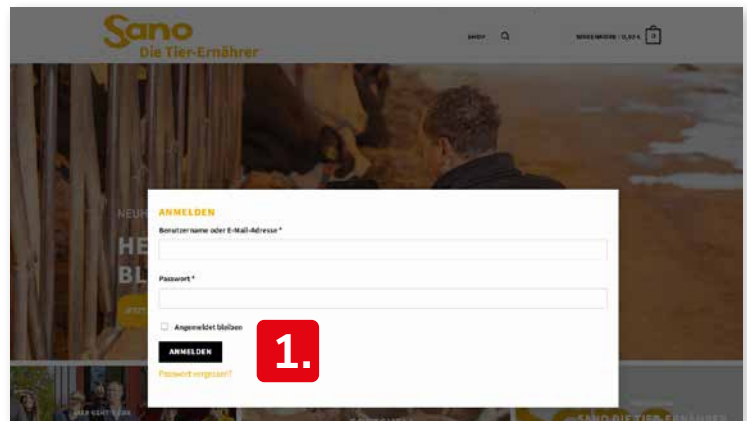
Sano
Die Tier-Ernährer

SHOP

WARENKORB / 0,00 €

0

NEUH

HE

BL

ANMELDEN

Benutzername oder E-Mail-Adresse *

Passwort *

Angemeldet bleiben

ANMELDEN

Passwort vergessen?

1.

SANO DIE TIER-ERNÄHRER